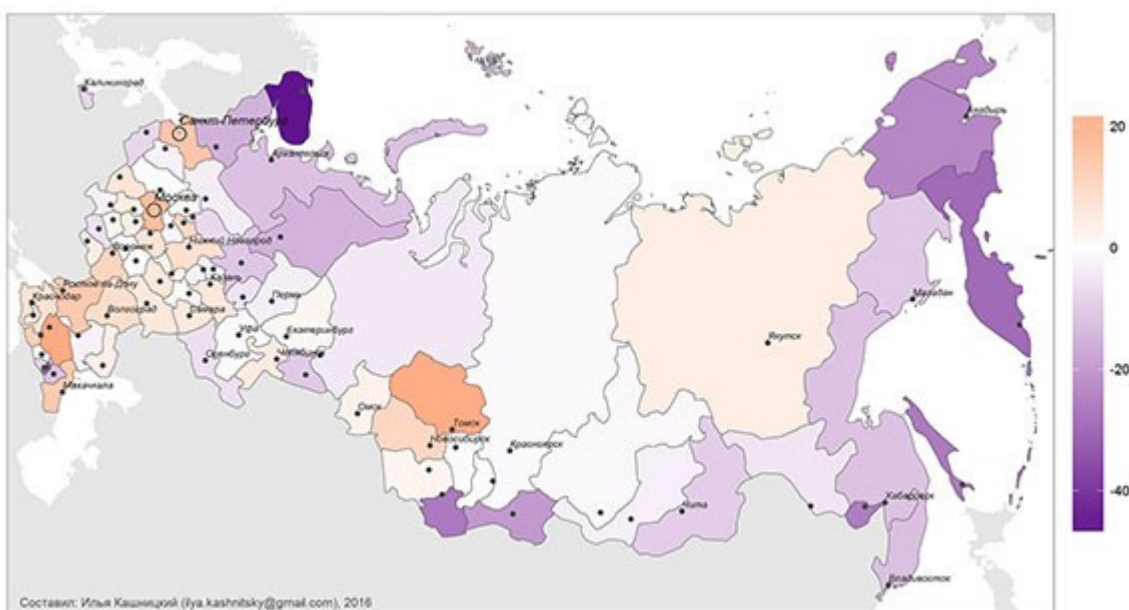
Калининград
Санкт-Петербург
Мурманск
Москва
Воронеж
Нижний Новгород
Казань
Ростов-на-Дону
Краснодар
Волгоград
Самара
Пермь
Уфа
Екатеринбург
Оренбург
Челябинск
Махачкала
Омск
Томск
Новосибирск
Красноярск
Якутск
Чита
Хабаровск
Владивосток
Магадан
Анадырь

20
0
-20
-40

Составил: Илья Кашницкий (ilya.kashnitsky@gmail.com), 2016